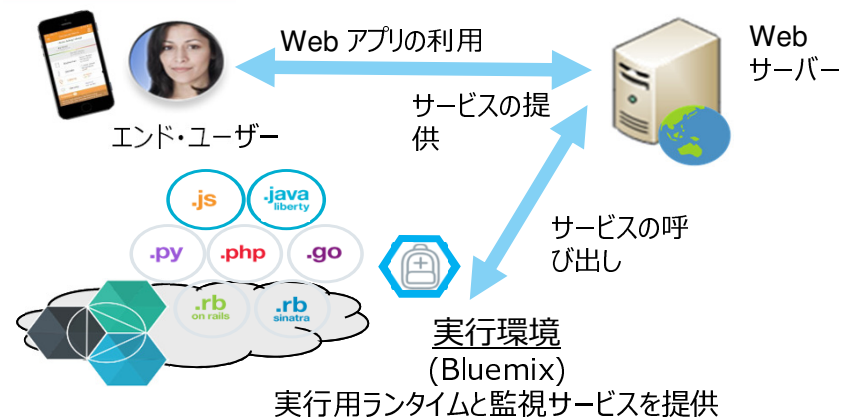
Web アプリの利用

Web
サーバー

エンド・ユーザー

サービスの提供

.js

.java
liberty

.py

.php

.go

.rb
on rails

.rb
sinatra

サービスの呼び出し

実行環境
(Bluemix)
実行用ランタイムと監視サービスを提供